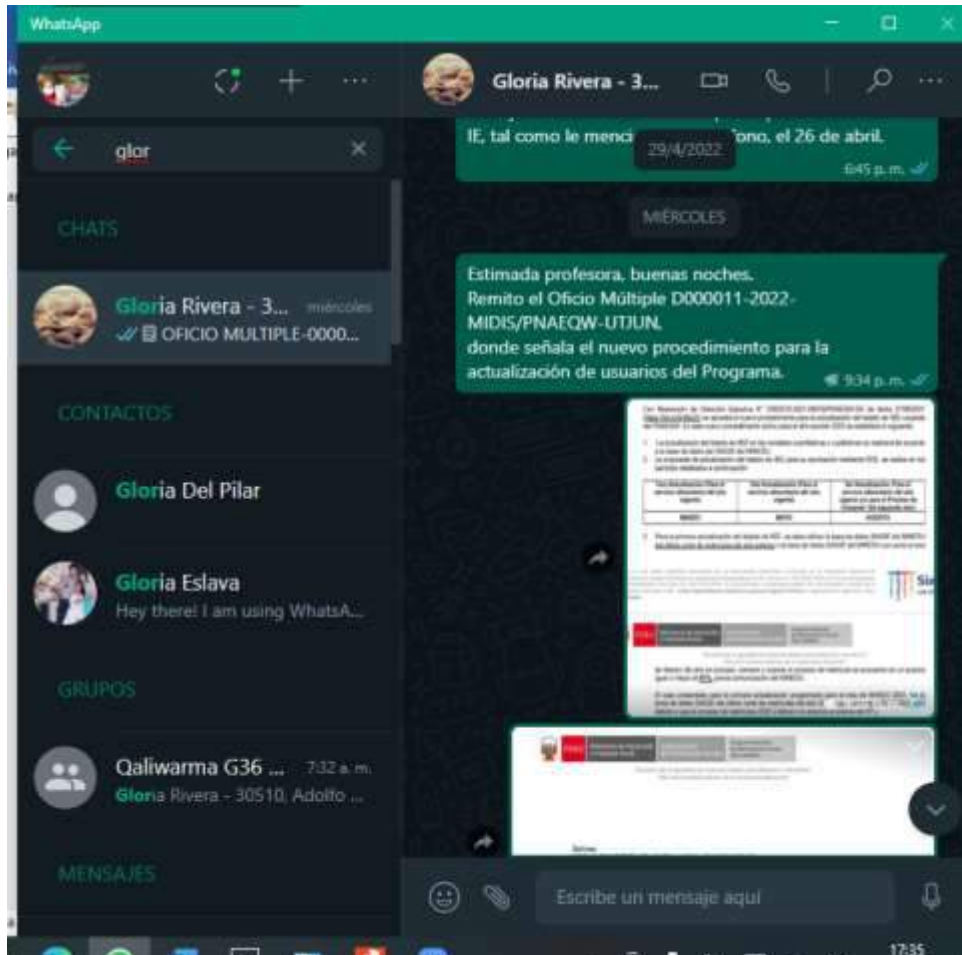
WhatsApp

glor

CHATS

Gloria Rivera - 3... miércoles
OFICIO MULTIPLE-0000...

CONTACTOS

Gloria Del Pilar

Gloria Eslava
Hey there! I am using WhatsA...

GRUPOS

Qaliwarma G36 ... 7:32 a. m.
Gloria Rivera - 30510, Adolfo ...

MENSAJES

Gloria Rivera - 3...

IE, tal como le menci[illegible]fono, el 26 de abril.
29/4/2022
6:45 p. m.

MIÉRCOLES

Estimada profesora, buenas noches.
Remito el Oficio Múltiple D000011-2022-MIDIS/PNAEQW-UTJUN,
donde señala el nuevo procedimiento para la actualización de usuarios del Programa.
9:34 p. m.

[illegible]

Escribe un mensaje aquí

17:35